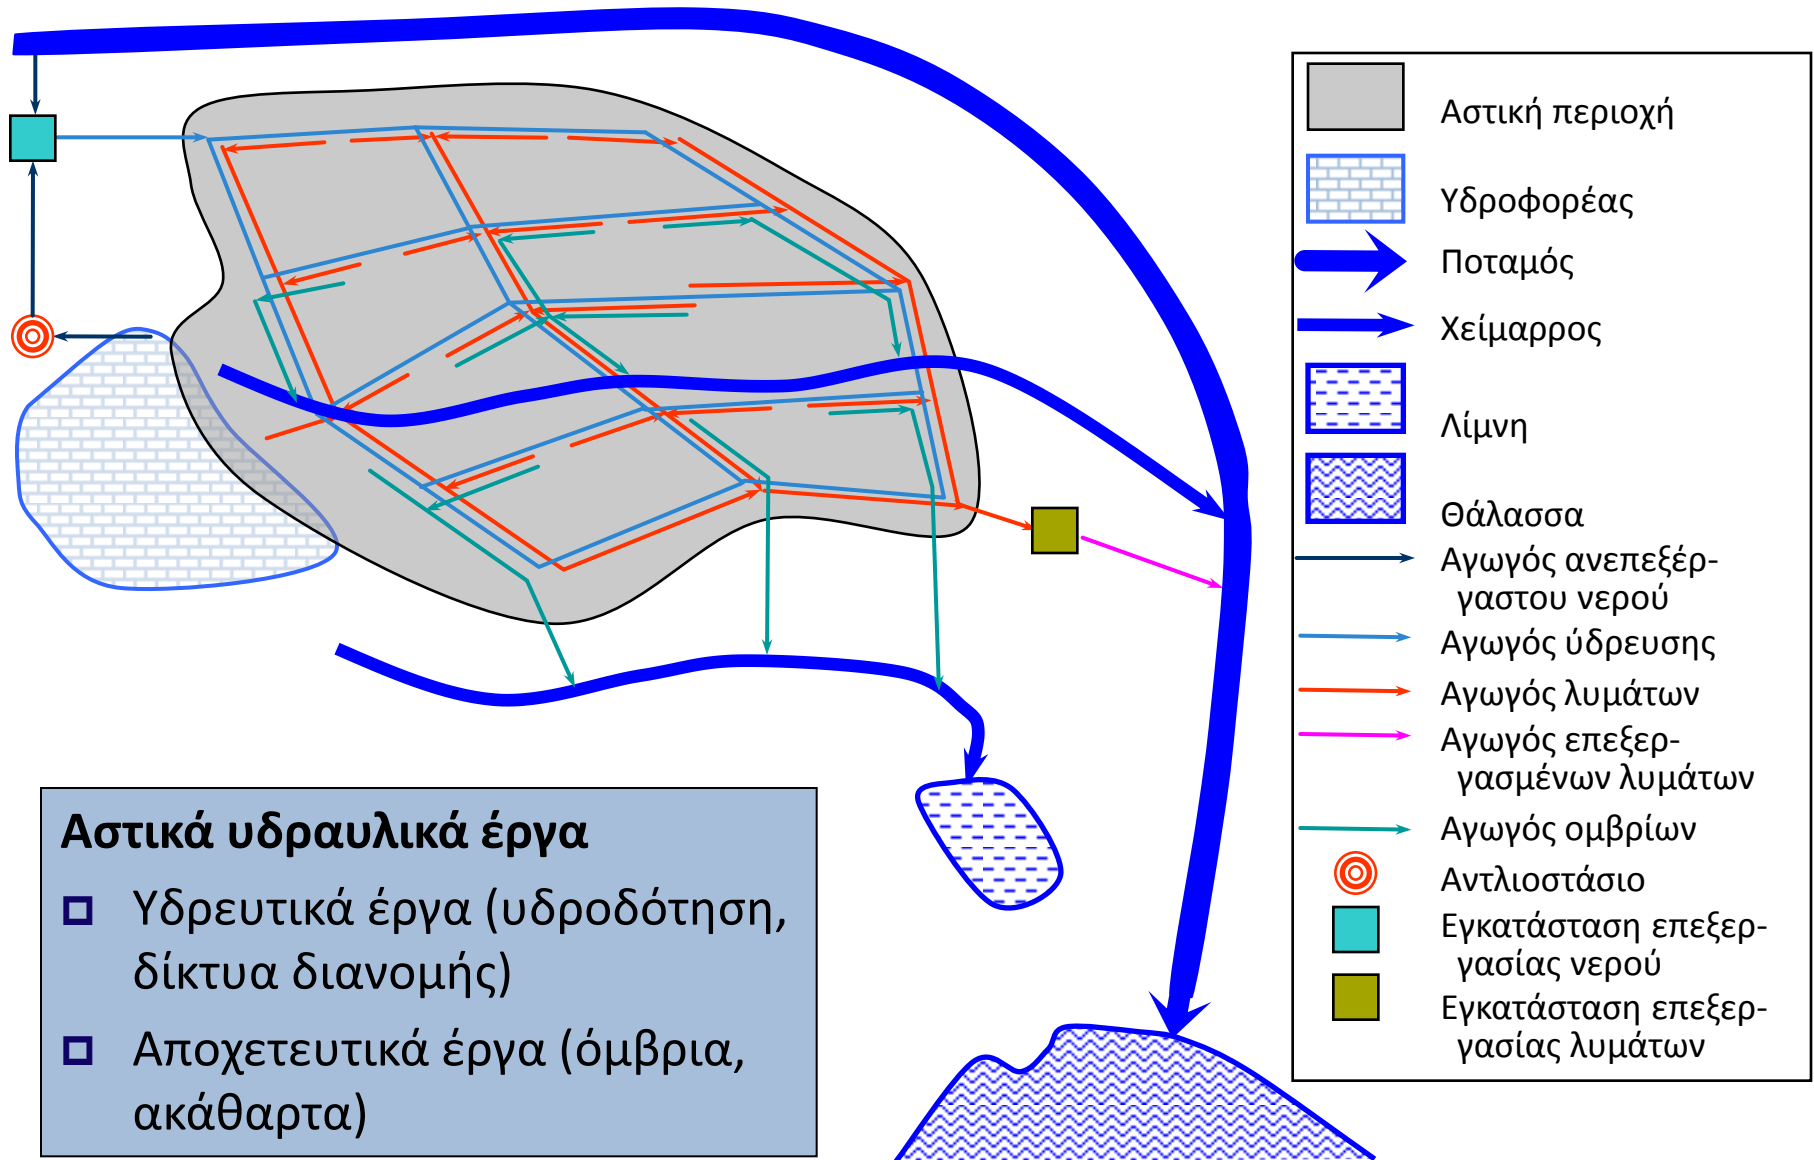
Αστική περιοχή

Υδροφορέας

Ποταμός

Χείμαρρος

Λίμνη

Θάλασσα

Αγωγός ανεπεξέργαστου νερού

Αγωγός ύδρευσης

Αγωγός λυμάτων

Αγωγός επεξεργασμένων λυμάτων

Αγωγός ομβρίων

Αντλιοστάσιο

Εγκατάσταση επεξεργασίας νερού

Εγκατάσταση επεξεργασίας λυμάτων

Αστικά υδραυλικά έργα

Υδρευτικά έργα (υδροδότηση, δίκτυα διανομής)

Αποχετευτικά έργα (όμβρια, ακάθαρτα)